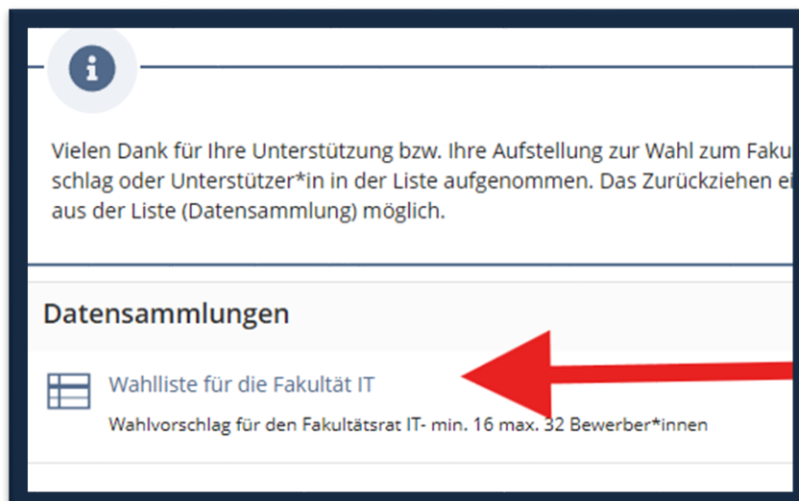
i

Vielen Dank für Ihre Unterstützung bzw. Ihre Aufstellung zur Wahl zum Faku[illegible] schlag oder Unterstützer*in in der Liste aufgenommen. Das Zurückziehen ei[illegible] aus der Liste (Datensammlung) möglich.

Datensammlungen

Wahlliste für die Fakultät IT

Wahlvorschlag für den Fakultätsrat IT- min. 16 max. 32 Bewerber*innen